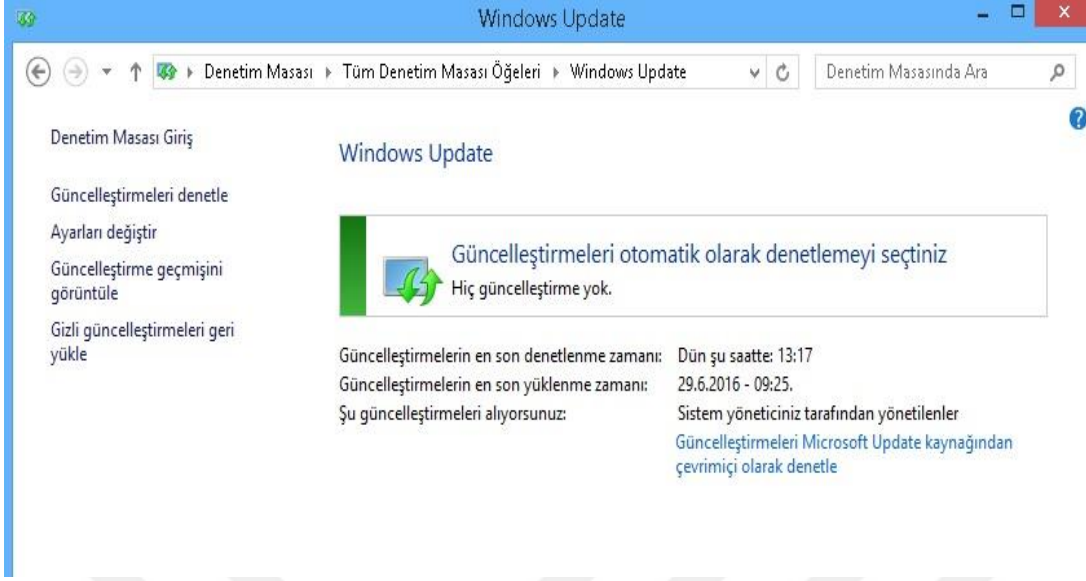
Windows Update

Denetim Masası ▸ Tüm Denetim Masası Öğeleri ▸ Windows Update

Denetim Masasında Ara

Denetim Masası Giriş

Güncelleştirmeleri denetle

Ayarları değiştir

Güncelleştirme geçmişini görüntüle

Gizli güncelleştirmeleri geri yükle

Windows Update

Güncelleştirmeleri otomatik olarak denetlemeyi seçtiniz
Hiç güncelleştirme yok.

| | |
|---|---|
| Güncelleştirmelerin en son denetlenme zamanı: | Dün şu saatte: 13:17 |
| Güncelleştirmelerin en son yüklenme zamanı: | 29.6.2016 - 09:25. |
| Şu güncelleştirmeleri alıyorsunuz: | Sistem yöneticiniz tarafından yönetilenler |

Güncelleştirmeleri Microsoft Update kaynağından çevrimiçi olarak denetle